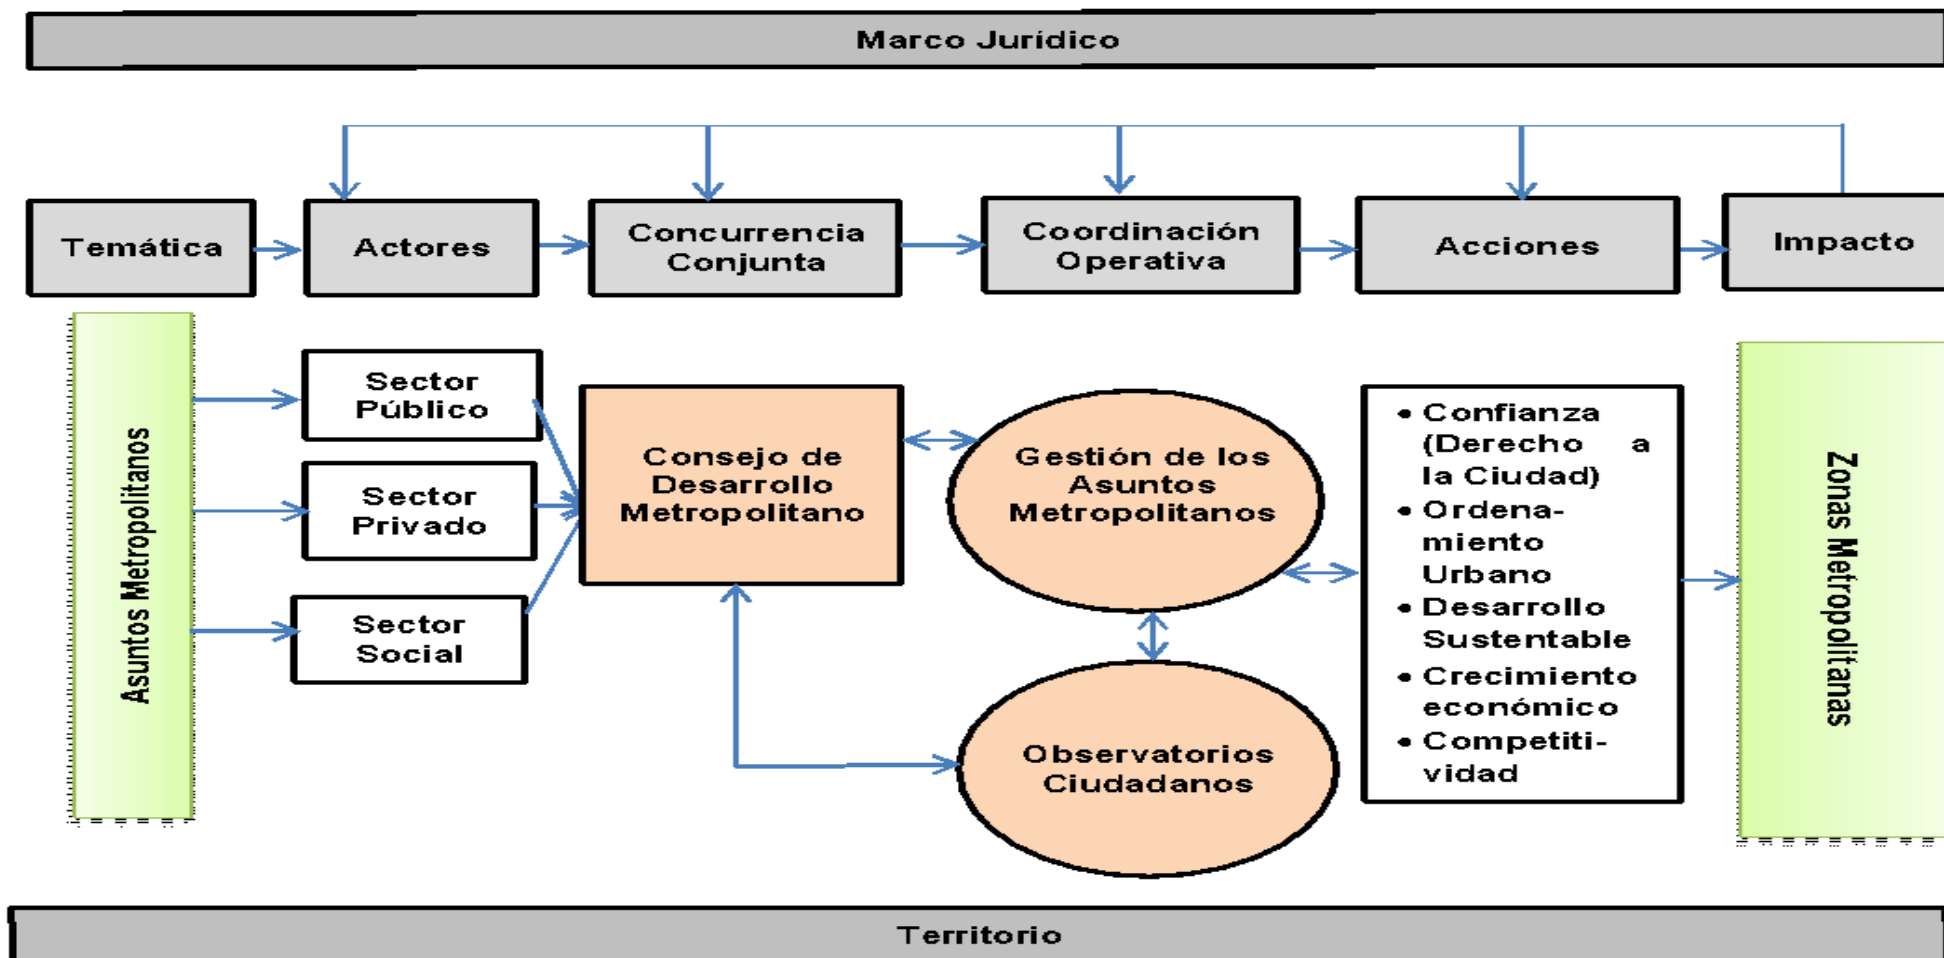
Marco Jurídico

Temática

Actores

Concurrencia Conjunta

Coordinación Operativa

Acciones

Impacto

Asuntos Metropolitanos

Sector Público

Sector Privado

Sector Social

Consejo de Desarrollo Metropolitano

Gestión de los Asuntos Metropolitanos

Observatorios Ciudadanos

• Confianza (Derecho a la Ciudad)
• Ordenamiento Urbano
• Desarrollo Sustentable
• Crecimiento económico
• Competitividad

Zonas Metropolitanas

Territorio